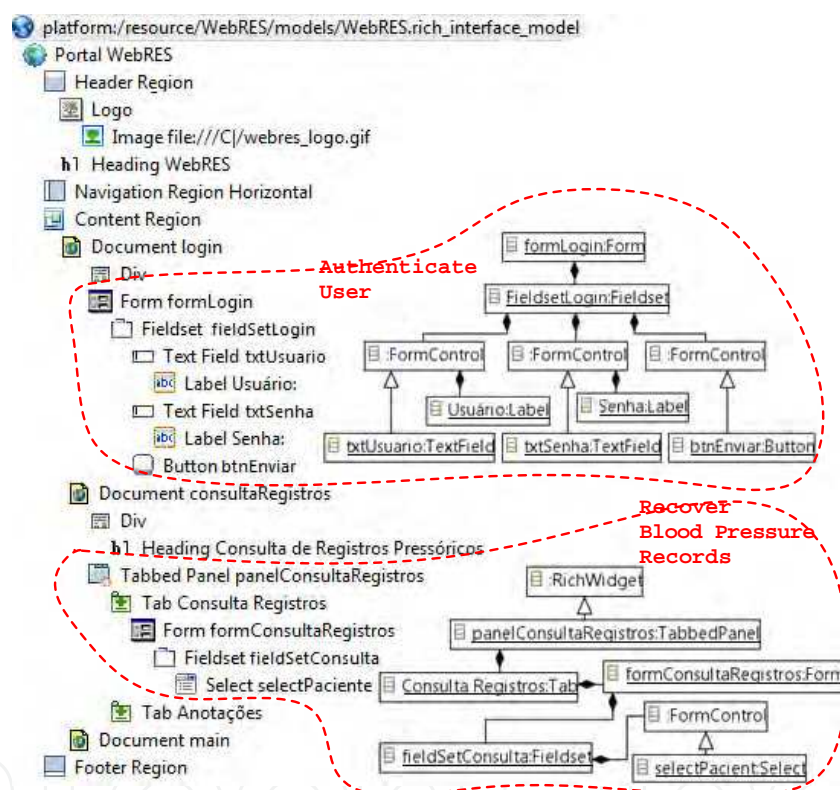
platform:/resource/WebRES/models/WebRES.rich_interface_model
Portal WebRES
Header Region
Logo
Image file:///C|/webres_logo.gif
h1 Heading WebRES
Navigation Region Horizontal
Content Region
Document login
Div
Form formLogin
Fieldset fieldSetLogin
Text Field txtUsuario
Label Usuário:
Text Field txtSenha
Label Senha:
Button btnEnviar
Document consultaRegistros
Div
h1 Heading Consulta de Registros Pressóricos
Tabbed Panel panelConsultaRegistros
Tab Consulta Registros
Form formConsultaRegistros
Fieldset fieldSetConsulta
Select selectPaciente
Tab Anotações
Document main
Footer Region

Authenticate User

formLogin:Form
FieldsetLogin:Fieldset
:FormControl
:FormControl
:FormControl
Usuário:Label
Senha:Label
txtUsuario:TextField
txtSenha:TextField
btnEnviar:Button

Recover Blood Pressure Records

:RichWidget
panelConsultaRegistros:TabbedPanel
Consulta Registros:Tab
formConsultaRegistros:Form
:FormControl
fieldSetConsulta:Fieldset
selectPacient:Select